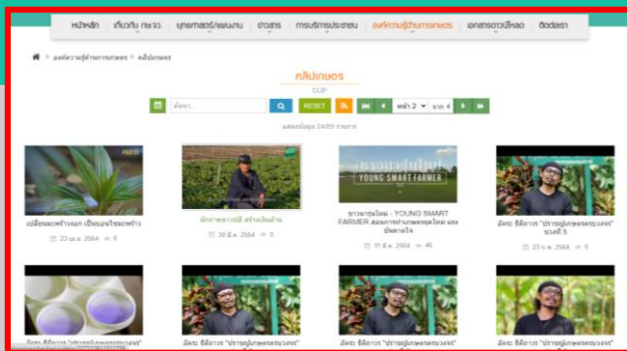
หน้าหลัก | เกี่ยวกับ กษ.ว. | บุคลากรส์/แผนงาน | ข่าวสาร | การบริการประชาชน | องค์ความรู้ด้านการเกษตร | เอกสารดาวน์โหลด | ติดต่อเรา

องค์ความรู้ด้านการเกษตร > คลิปเกษตร

คลิปเกษตร

CLIP

ค้นหา

RESET

หน้า 2 จาก 4

แสดงข้อมูล 24/89 รายการ

เปลี่ยนผลพร้าวนอก เป็นเมนูโชยพร้าว

23 เม.ย. 2564 0

เกษตรกรปราชญ์ สร้างเงินล้าน

30 มี.ค. 2564 0

ชาวนารุ่นใหม่

YOUNG SMART FARMER

ชาวนารุ่นใหม่ - YOUNG SMART FARMER สมาคมการค้าเกษตรอุตสาหกรรมไทย และนักลงทุนอิตาลี

11 มี.ค. 2564 46

อัศระ ธีติดาวร "ปราชญ์เกษตรตระบวงจร" ตอนที่ 5

23 ก.พ. 2564 0

อัศระ ธีติดาวร "ปราชญ์เกษตรตระบวงจร"

อัศระ ธีติดาวร "ปราชญ์เกษตรตระบวงจร"

อัศระ ธีติดาวร "ปราชญ์เกษตรตระบวงจร"

อัศระ ธีติดาวร "ปราชญ์เกษตรตระบวงจร"